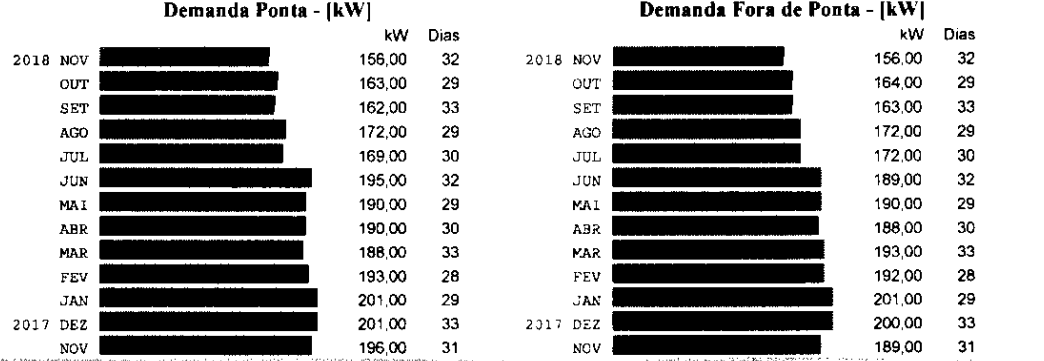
Demanda Ponta - [kW]

| | kW | Dias |
|---|---|---|
| 2018 NOV | 156,00 | 32 |
| OUT | 163,00 | 29 |
| SET | 162,00 | 33 |
| AGO | 172,00 | 29 |
| JUL | 169,00 | 30 |
| JUN | 195,00 | 32 |
| MAI | 190,00 | 29 |
| ABR | 190,00 | 30 |
| MAR | 188,00 | 33 |
| FEV | 193,00 | 28 |
| JAN | 201,00 | 29 |
| 2017 DEZ | 201,00 | 33 |
| NOV | 196,00 | 31 |

Demanda Fora de Ponta - [kW]

| | kW | Dias |
|---|---|---|
| 2018 NOV | 156,00 | 32 |
| OUT | 164,00 | 29 |
| SET | 163,00 | 33 |
| AGO | 172,00 | 29 |
| JUL | 172,00 | 30 |
| JUN | 189,00 | 32 |
| MAI | 190,00 | 29 |
| ABR | 188,00 | 30 |
| MAR | 193,00 | 33 |
| FEV | 192,00 | 28 |
| JAN | 201,00 | 29 |
| 2017 DEZ | 200,00 | 33 |
| NOV | 189,00 | 31 |